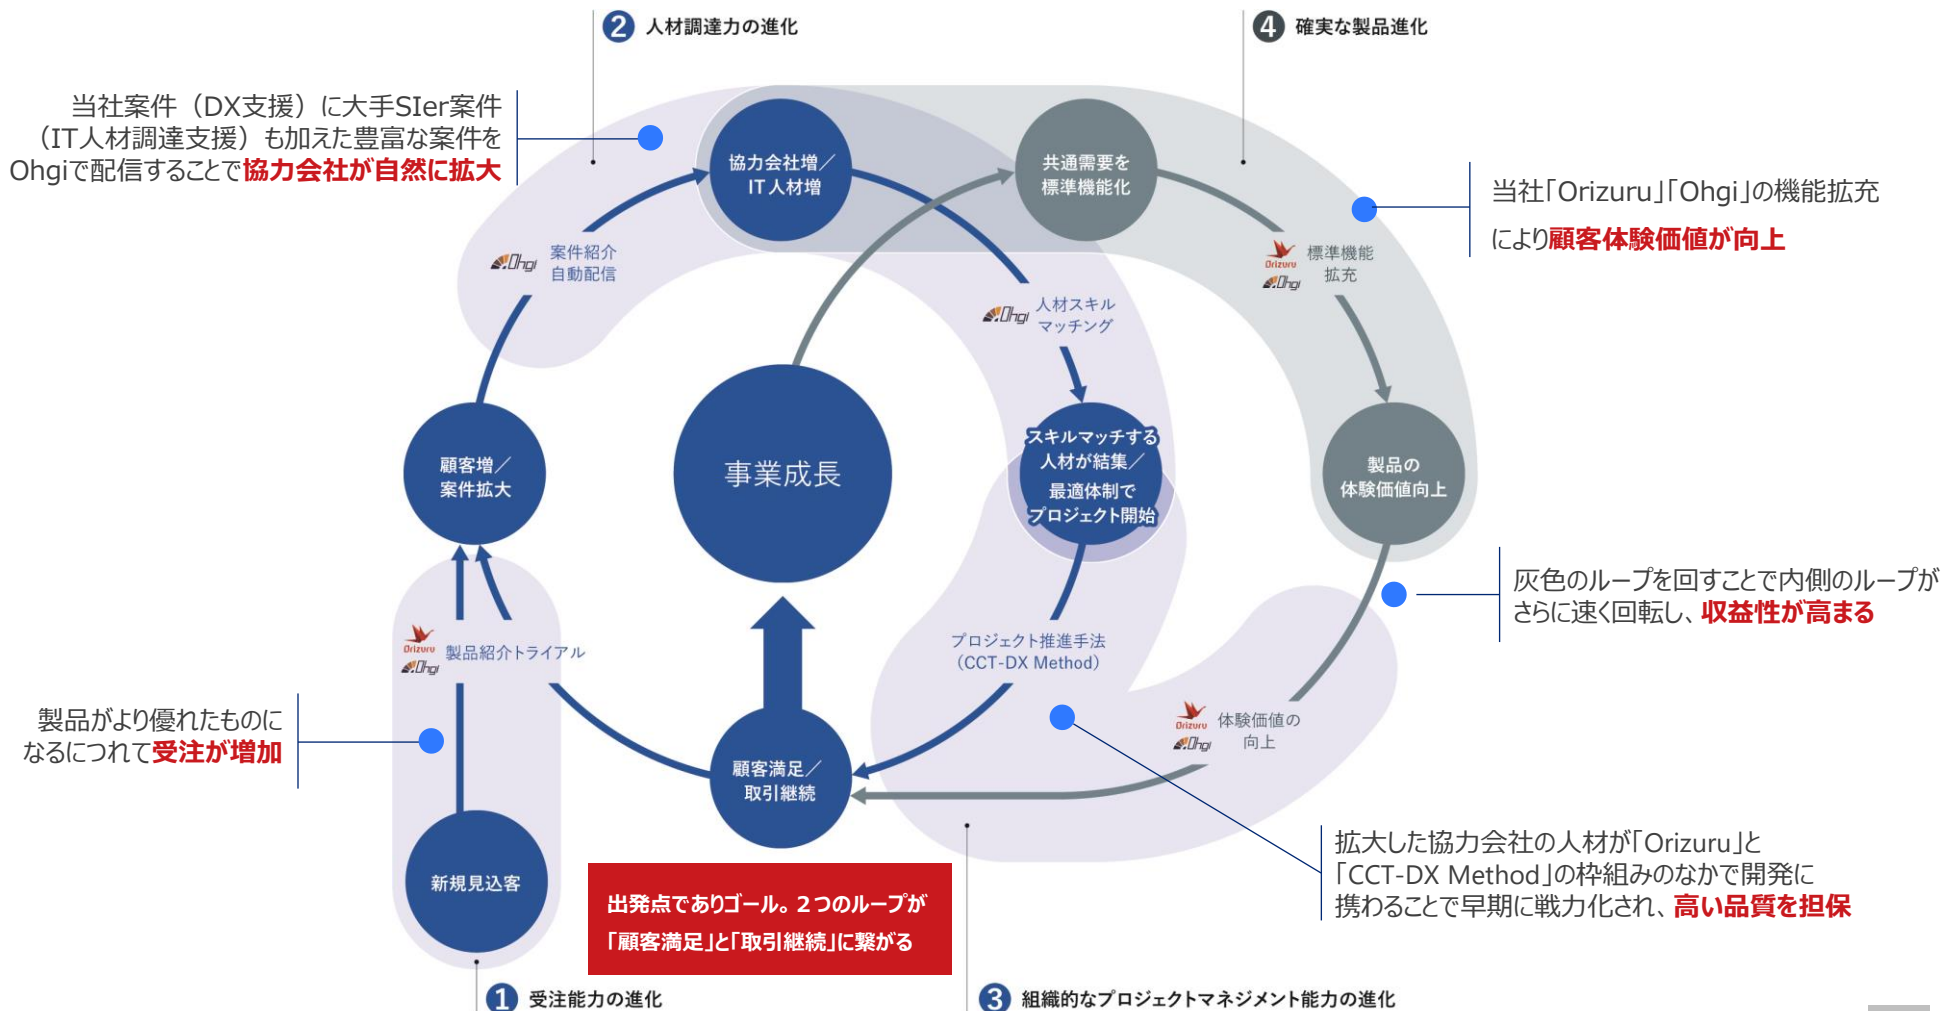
2 人材調達力の進化

4 確実な製品進化

当社案件（DX支援）に大手SIer案件（IT人材調達支援）も加えた豊富な案件をOhgiで配信することで協力会社が自然に拡大

協力会社増／IT人材増

共通需要を標準機能化

当社「Orizuru」「Ohgi」の機能拡充により顧客体験価値が向上

Ohgi 案件紹介 自動配信

Orizuru Ohgi 標準機能拡充

Ohgi 人材スキルマッチング

顧客増／案件拡大

事業成長

スキルマッチする人材が結集／最適体制でプロジェクト開始

製品の体験価値向上

灰色のループを回すことで内側のループがさらに速く回転し、収益性が高まる

Orizuru Ohgi 製品紹介トライアル

プロジェクト推進手法（CCT-DX Method）

製品がより優れたものになるにつれて受注が増加

Orizuru Ohgi 体験価値の向上

顧客満足／取引継続

拡大した協力会社の人材が「Orizuru」と「CCT-DX Method」の枠組みのなかで開発に携わることで早期に戦力化され、高い品質を担保

新規見込客

出発点でありゴール。2つのループが「顧客満足」と「取引継続」に繋がる

1 受注能力の進化

3 組織的なプロジェクトマネジメント能力の進化